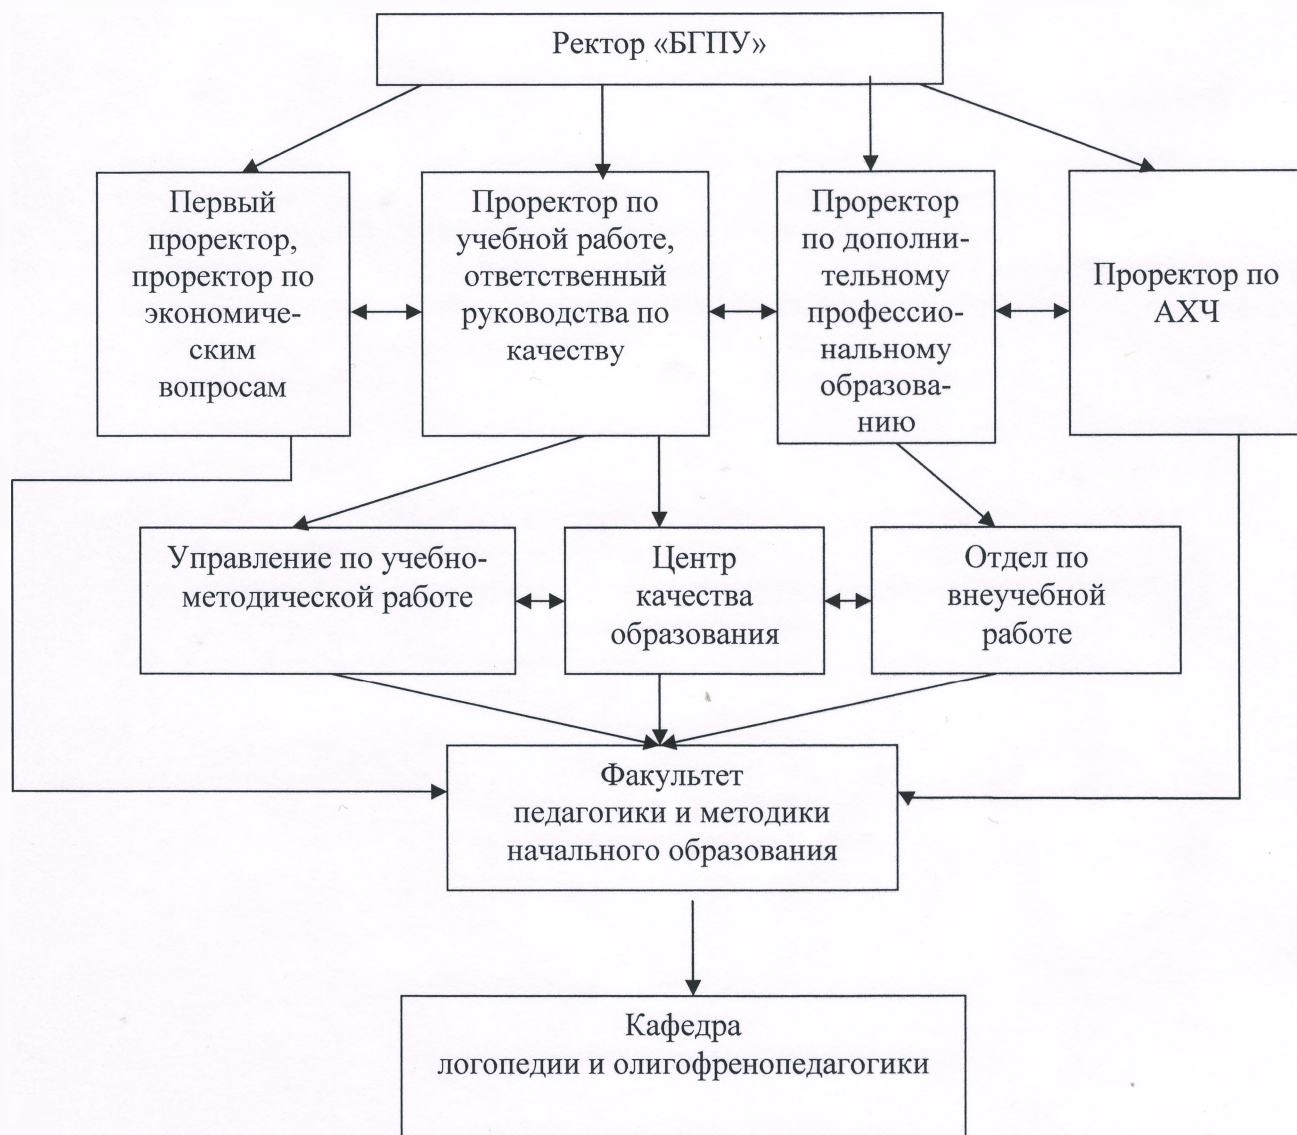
Ректор «БГПУ»

Первый проректор, проректор по экономическим вопросам

Проректор по учебной работе, ответственный руководства по качеству

Проректор по дополнительному профессиональному образованию

Проректор по АХЧ

Управление по учебно-методической работе

Центр качества образования

Отдел по внеучебной работе

Факультет педагогики и методики начального образования

Кафедра логопедии и олигофренопедагогики